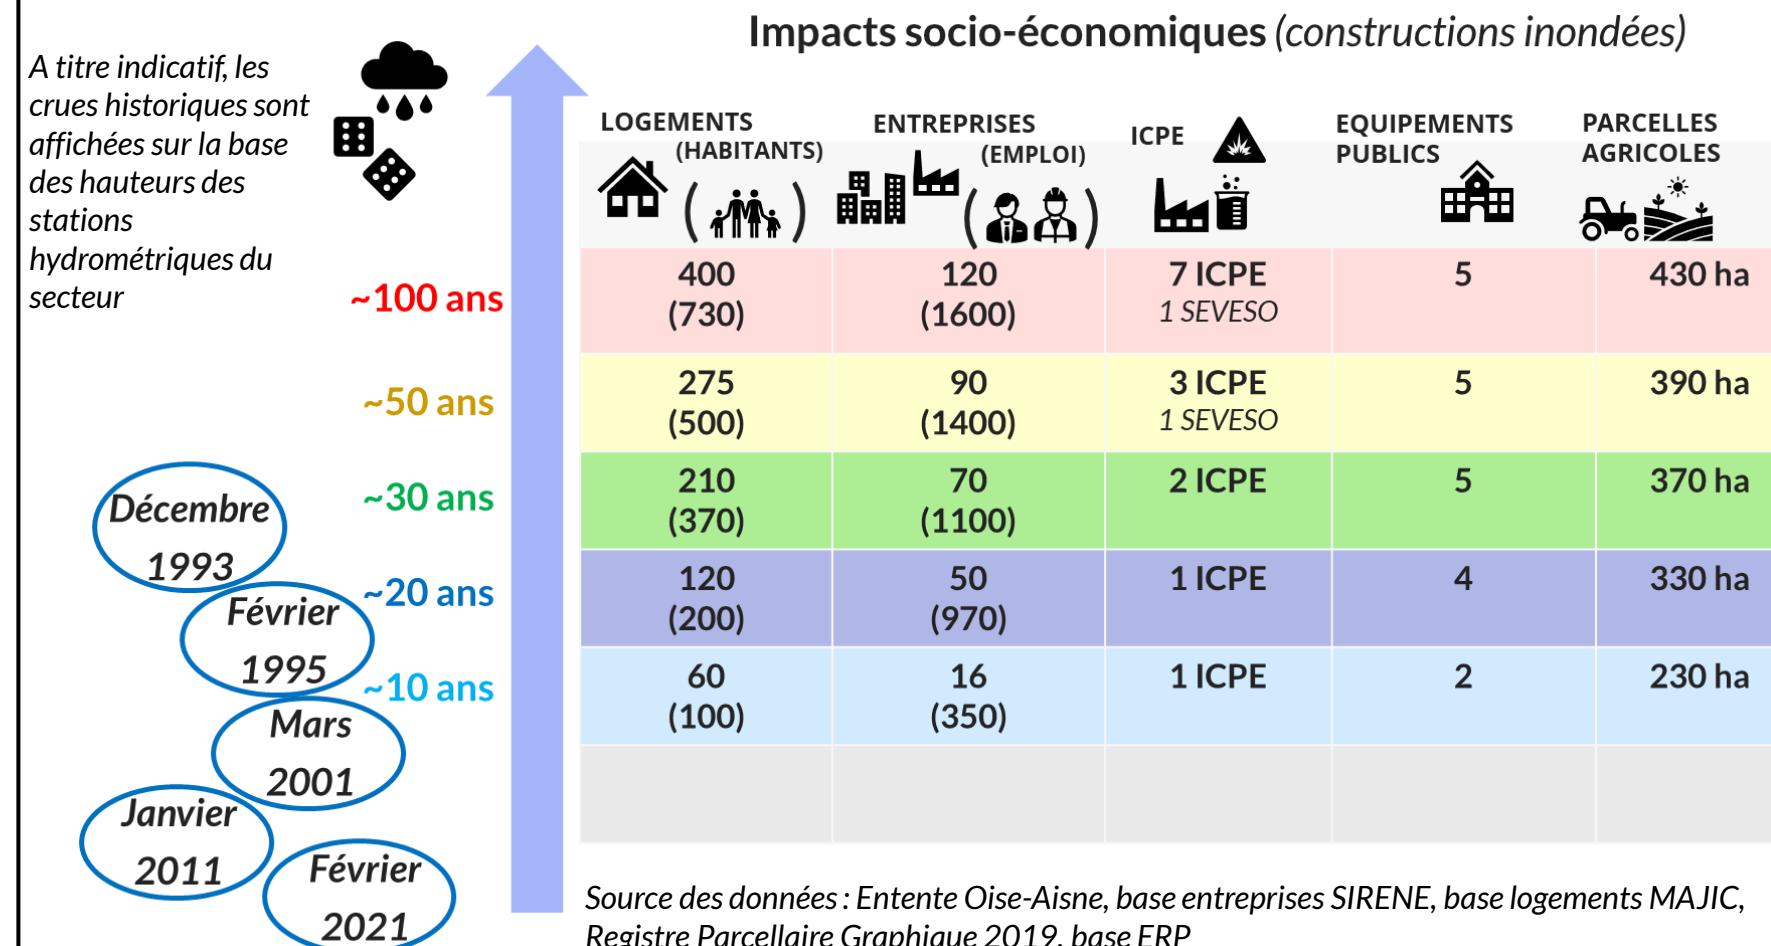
A titre indicatif, les crues historiques sont affichées sur la base des hauteurs des stations hydrométriques du secteur

Impacts socio-économiques (constructions inondées)

| | LOGEMENTS (HABITANTS) | ENTREPRISES (EMPLOI) | ICPE | EQUIPEMENTS PUBLICS | PARCELLES AGRICOLES |
|---|---|---|---|---|---|
| ~100 ans | 400 (730) | 120 (1600) | 7 ICPE 1 SEVESO | 5 | 430 ha |
| ~50 ans | 275 (500) | 90 (1400) | 3 ICPE 1 SEVESO | 5 | 390 ha |
| ~30 ans | 210 (370) | 70 (1100) | 2 ICPE | 5 | 370 ha |
| ~20 ans | 120 (200) | 50 (970) | 1 ICPE | 4 | 330 ha |
| ~10 ans | 60 (100) | 16 (350) | 1 ICPE | 2 | 230 ha |

Décembre 1993
Février 1995
Mars 2001
Janvier 2011
Février 2021

Source des données : Entente Oise-Aisne, base entreprises SIRENE, base logements MAJIC, Registre Parcellaire Graphique 2019, base ERP